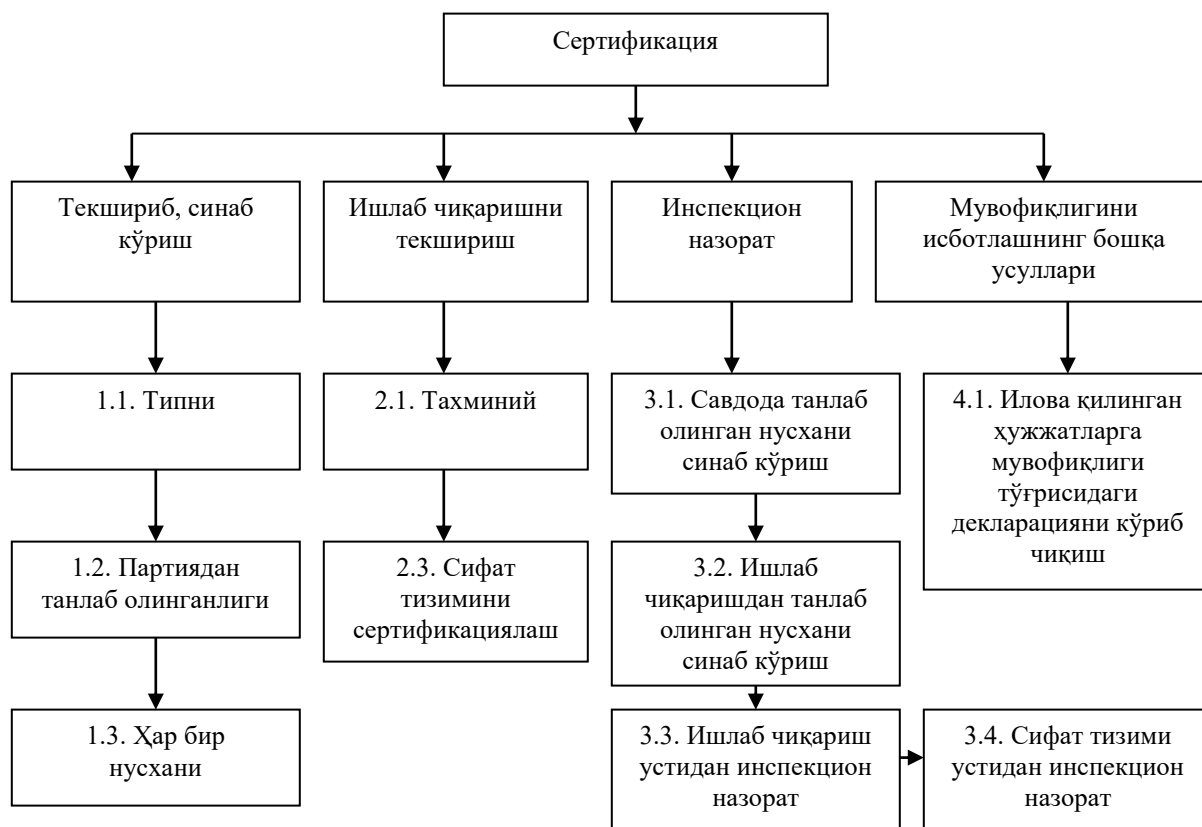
Сертификация

Текшириб, синаб кўриш

1.1. Типни

1.2. Партиядан танлаб олинганлиги

1.3. Ҳар бир нусхани

Ишлаб чиқаришни текшириш

2.1. Тахминий

2.3. Сифат тизимини сертификациялаш

Инспекцион назорат

3.1. Савдода танлаб олинган нусхани синаб кўриш

3.2. Ишлаб чиқаришдан танлаб олинган нусхани синаб кўриш

3.3. Ишлаб чиқариш устидан инспекцион назорат

3.4. Сифат тизими устидан инспекцион назорат

Мувофиқлигини исботлашнинг бошқа усуллари

4.1. Илова қилинган ҳужжатларга мувофиқлиги тўғрисидаги декларацияни кўриб чиқиш